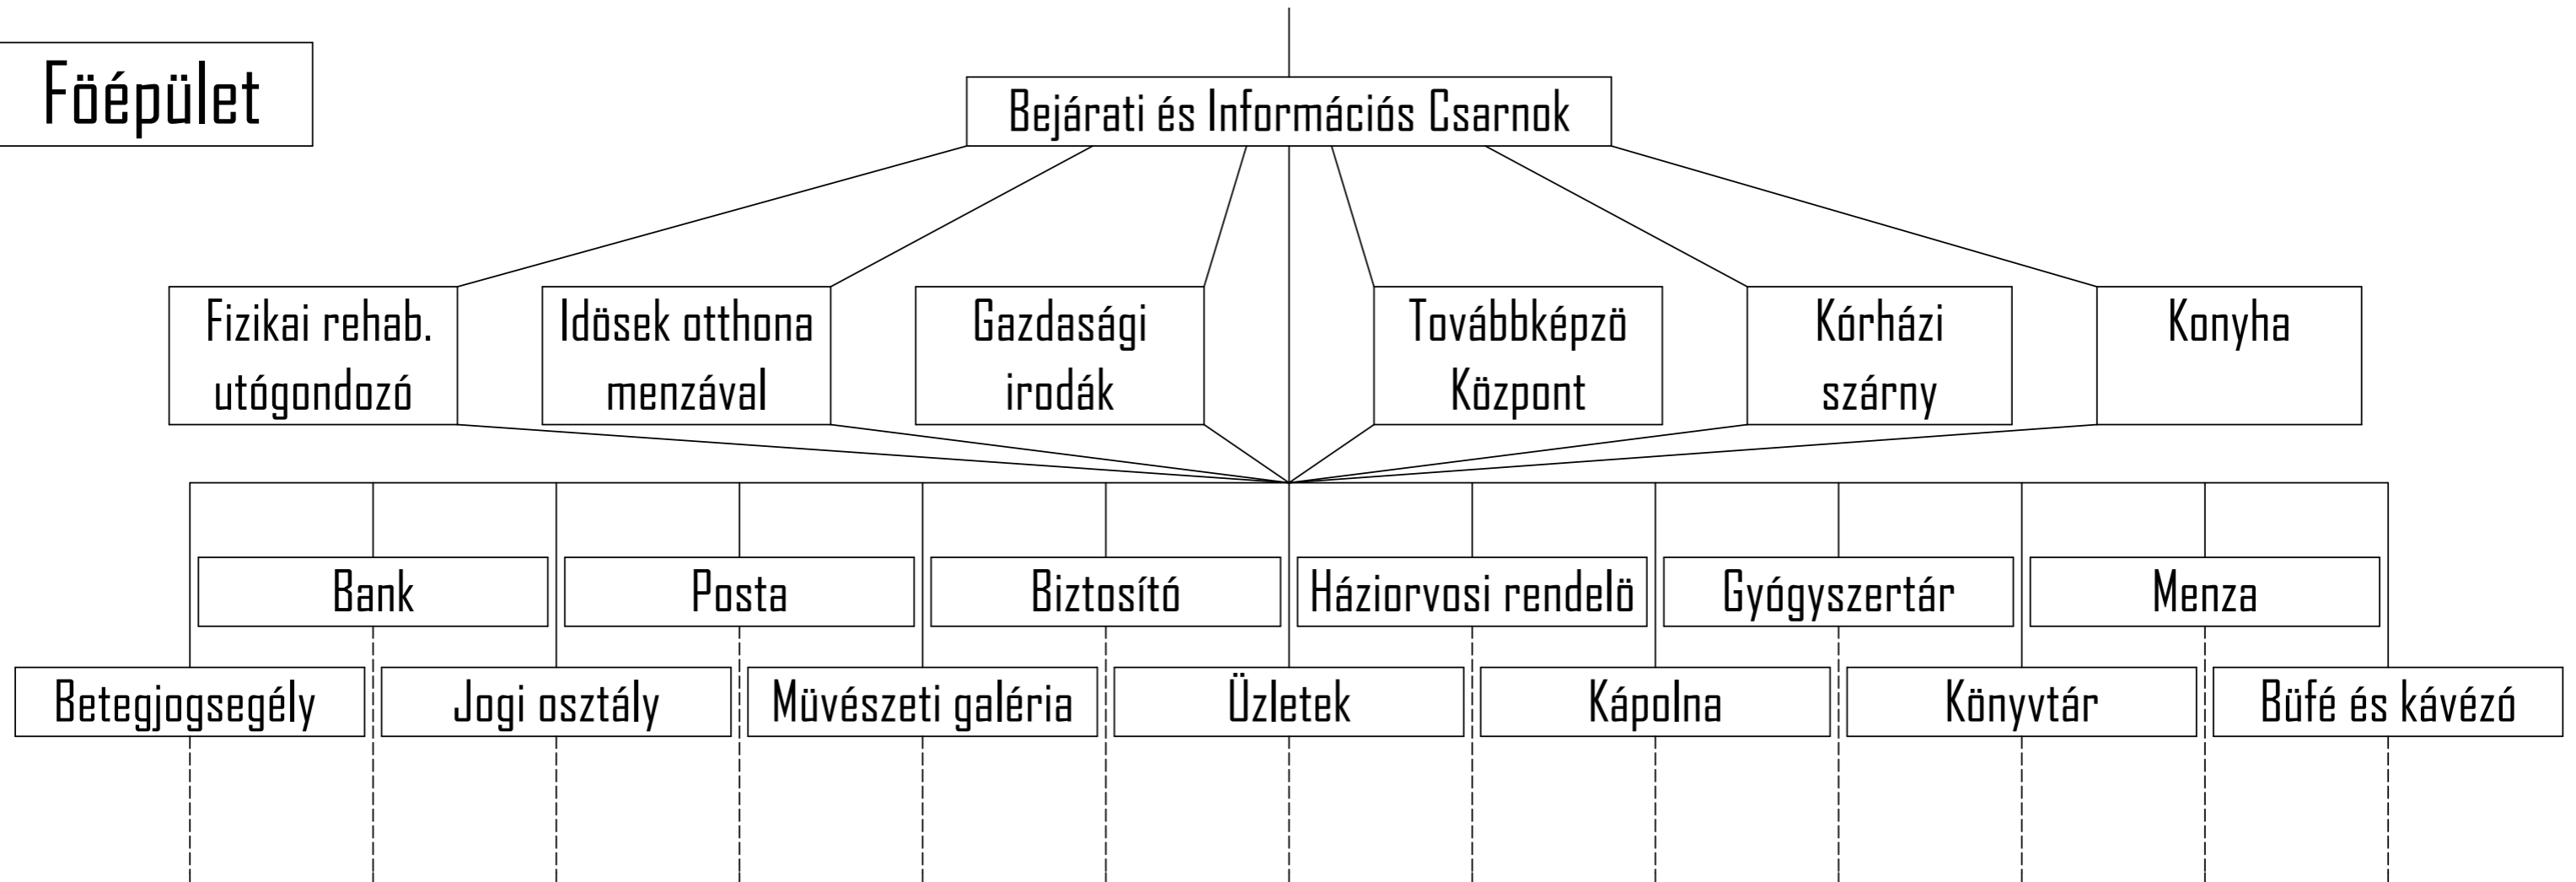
Föépület

Bejárati és Információs Csarnok

Fizikai rehab. utógondozó

Idösek otthona menzával

Gazdasági irodák

Továbbképzö Központ

Kórházi szárny

Konyha

Bank

Posta

Biztosító

Háziorvosi rendelö

Gyógyszertár

Menza

Betegjogsegély

Jogi osztály

Müvészeti galéria

Üzletek

Kápolna

Könyvtár

Büfé és kávézó